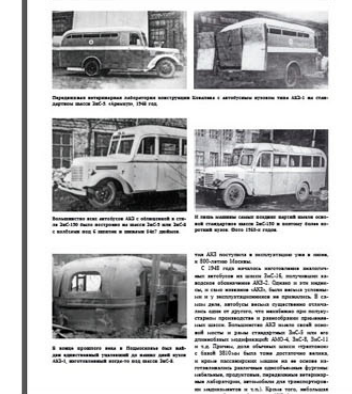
Передвижная ветеринарная лаборатория конструкции Ковалева с автобусным кузовом типа АКЗ-1 на стандартном шасси ЗиС-5 «зрелую», 1946 год.

Большинство этих автобусов АКЗ с облицовкой в стиле ЗиС-150 было построено на шасси ЗиС-5 или ЗиС-6 с колёсами под 6 шпилек и шинами 9×20 дюймов.

И лишь машины самых поздних партий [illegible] ЗиС-150 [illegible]. Фото 1960-х годов.

В конце прошлого века в Подмосковье был найден единственный уцелевший до наших дней кузов АКЗ-1, изготовленный когда-то под шасси ЗиС-8.

тов АКЗ поступила в эксплуатацию уже в июне, к 800-летию Москвы.

С 1948 года началось изготовление значительных автобусов на шасси ЗиС-16, получивших заводское обозначение АКЗ-2. Однако и эти машины, в силу явления «АКЗ», большим успехом им и у эксплуатационников не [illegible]. В середине дня, автобусы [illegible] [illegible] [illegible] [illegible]. Большинство АКЗ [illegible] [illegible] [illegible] шасси ЗиС-5, ЗиС-11 и т.д. Причём, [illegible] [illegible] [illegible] с базой 3810 мм было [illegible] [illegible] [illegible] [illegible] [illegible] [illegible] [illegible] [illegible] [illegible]